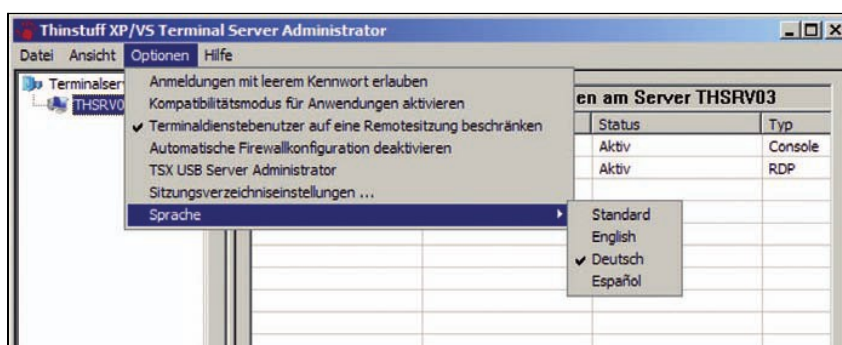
Thinstuff XP/VS Terminal Server Administrator

Datei Ansicht Optionen Hilfe

Terminalser

THSRV0

Anmeldungen mit leerem Kennwort erlauben

Kompatibilitätsmodus für Anwendungen aktivieren

✔ Terminaldienstebenutzer auf eine Remotesitzung beschränken

Automatische Firewallkonfiguration deaktivieren

TSX USB Server Administrator

Sitzungsverzeichniseinstellungen ...

Sprache

Standard

English

✔ Deutsch

Español

en am Server THSRV03

| Status | Typ |
|---|---|
| Aktiv | Console |
| Aktiv | RDP |